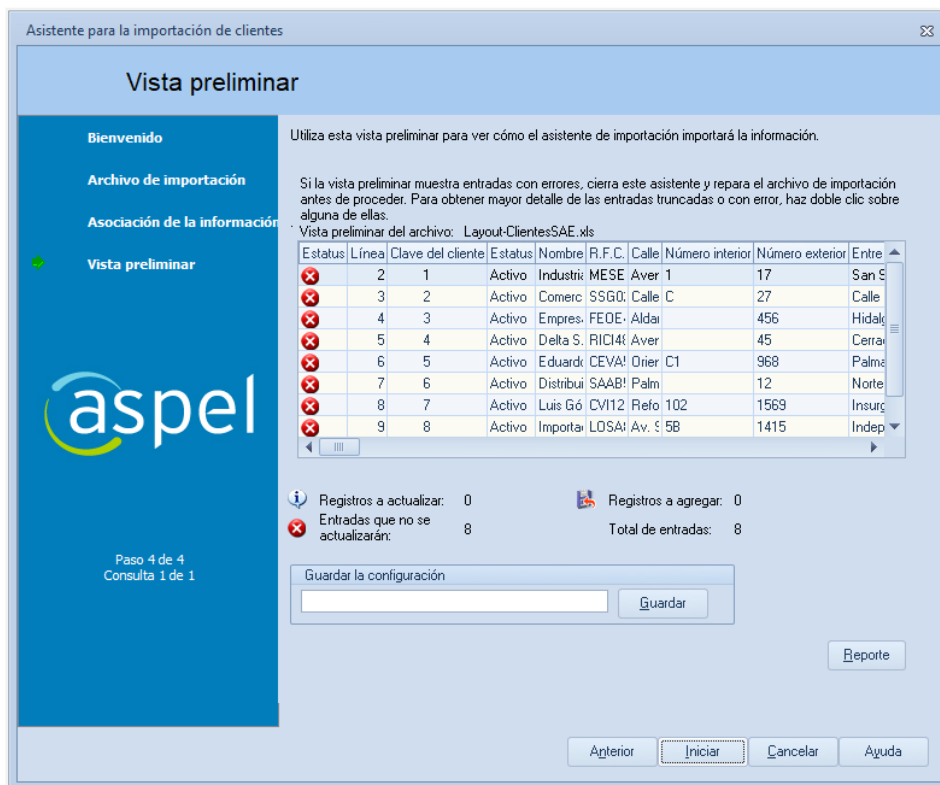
Asistente para la importación de clientes

Vista preliminar

Bienvenido

Archivo de importación

Asociación de la informació

Vista preliminar

aspel

Paso 4 de 4
Consulta 1 de 1

Utiliza esta vista preliminar para ver cómo el asistente de importación importará la información.

Si la vista preliminar muestra entradas con errores, cierra este asistente y repara el archivo de importación antes de proceder. Para obtener mayor detalle de las entradas truncadas o con error, haz doble clic sobre alguna de ellas.

Vista preliminar del archivo: Layout-ClientesSAE.xls

| Estatus | Línea | Clave del cliente | Estatus | Nombre | R.F.C. | Calle | Número interior | Número exterior | Entre |
|---|---|---|---|---|---|---|---|---|---|
| | 2 | 1 | Activo | Industri | MESE | Aver | 1 | 17 | San S |
| | 3 | 2 | Activo | Comerc | SSG0 | Calle | C | 27 | Calle |
| | 4 | 3 | Activo | Empres | FEOE | Alda | | 456 | Hidal |
| | 5 | 4 | Activo | Delta S. | RICI4 | Aver | | 45 | Cerra |
| | 6 | 5 | Activo | Eduard | CEVA | Orier | C1 | 968 | Palm |
| | 7 | 6 | Activo | Distribu | SAAB | Palm | | 12 | Norte |
| | 8 | 7 | Activo | Luis Gó | CVI12 | Refo | 102 | 1569 | Insurg |
| | 9 | 8 | Activo | Importa | LOSA | Av. S | 5B | 1415 | Indep |

Registros a actualizar: 0
Entradas que no se actualizarán: 8
Registros a agregar: 0
Total de entradas: 8

Guardar la configuración

Guardar

Reporte

Anterior Iniciar Cancelar Ayuda